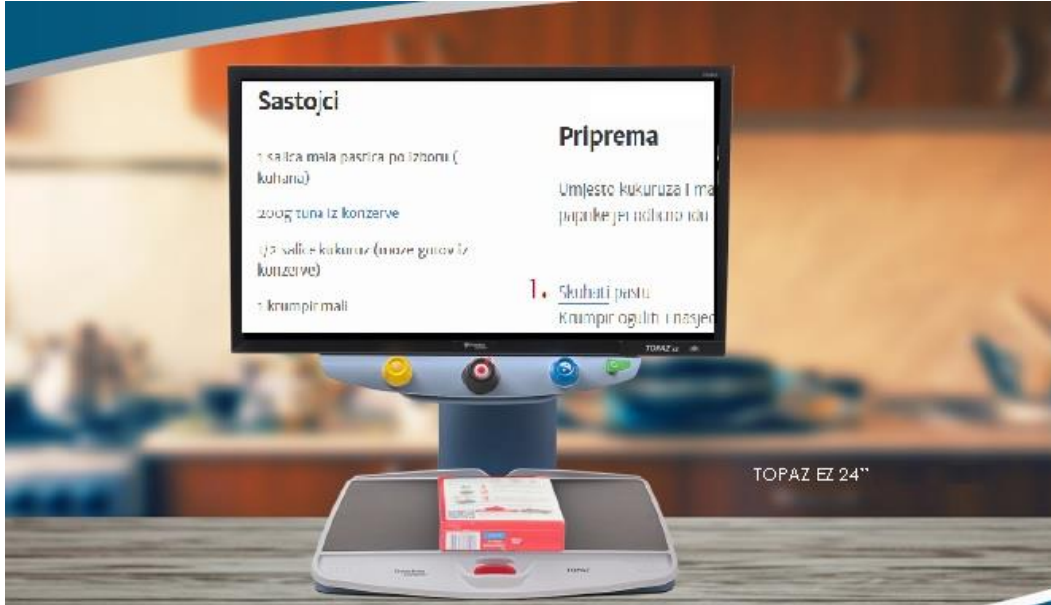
Sastojci

1 šalica mala pastica po izboru (kuhana)

200g tuna iz konzerve

1/2 šalice kukuruz (može gotov iz konzerve)

1 krumpir mali

Priprema

Umjesto kukuruza i ma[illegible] paprike je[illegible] odlično idu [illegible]

1. Skuhati pastu
Krumpir oguliti i nasje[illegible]

TOPAZ EZ

TOPAZ EZ 24"